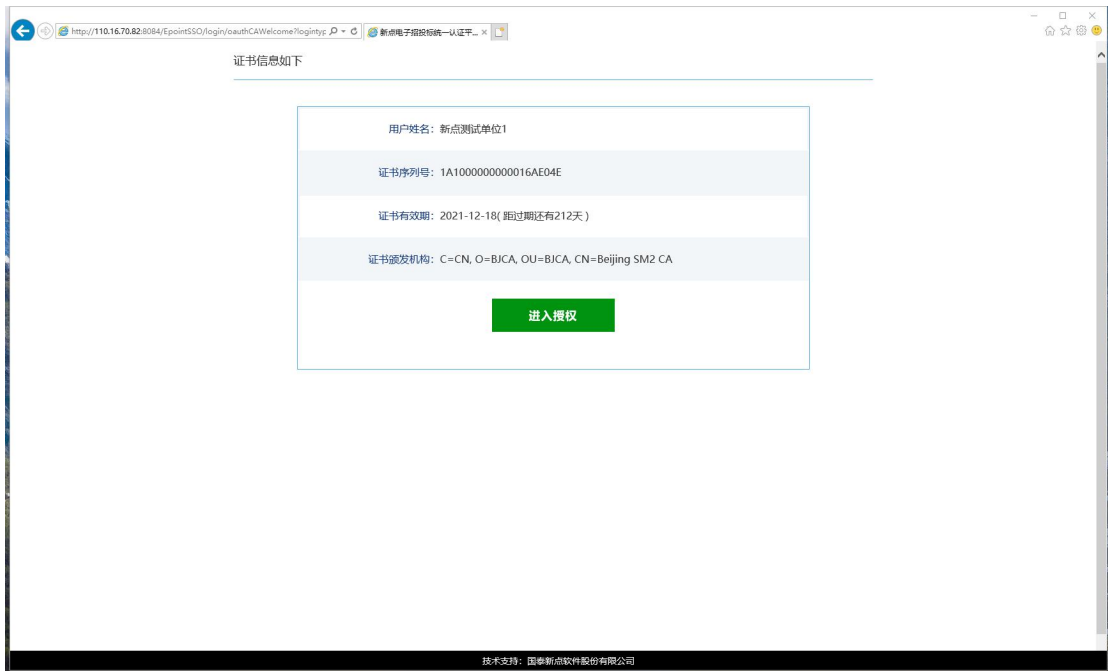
http://110.16.70.82:8084/EpointSSO/login/oauthCAWelcome?logintyp
新点电子招投标统一认证平...

证书信息如下

用户姓名：新点测试单位1

证书序列号：1A1000000000016AE04E

证书有效期：2021-12-18( 距过期还有212天 )

证书颁发机构：C=CN, O=BJCA, OU=BJCA, CN=Beijing SM2 CA

进入授权

技术支持：国泰新点软件股份有限公司